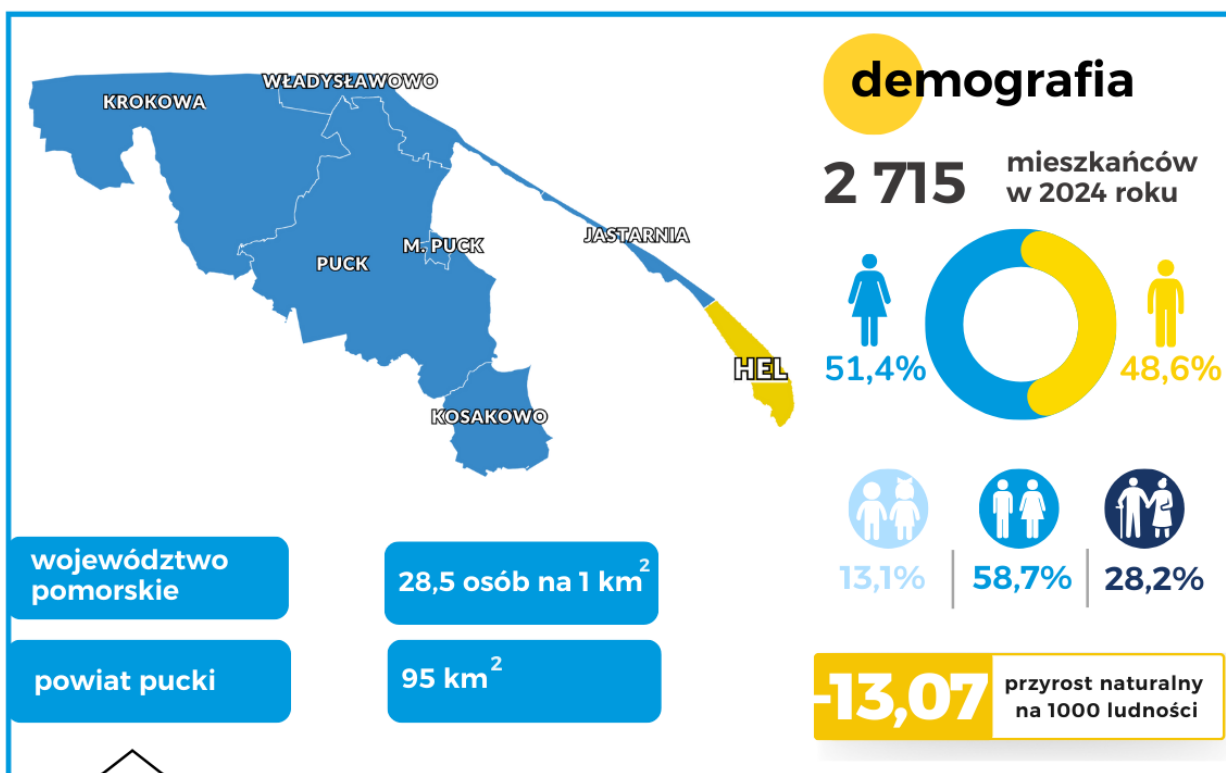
WŁADYSŁAWOWO
KROKOWA
PUCK
M. PUCK
JASTARNIA
HEL
KOSAKOWO

demografia

2 715 mieszkańców w 2024 roku

51,4%
48,6%

13,1%
58,7%
28,2%

województwo pomorskie

28,5 osób na 1 km$^2$

powiat pucki

95 km$^2$

-13,07 przyrost naturalny na 1000 ludności